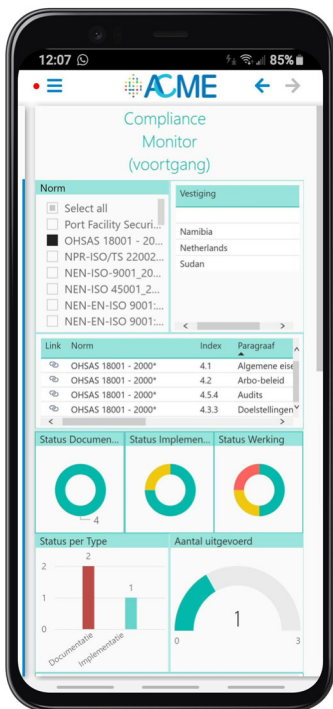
12:07 85%

ACME

Compliance Monitor (voortgang)

Norm

Select all

Port Facility Securi...

OHSAS 18001 - 20...

NPR-ISO/TS 22002...

NEN-ISO-9001_20...

NEN-ISO 45001_2...

NEN-EN-ISO 9001:...

NEN-EN-ISO 9001:...

Vestiging

Namibia

Netherlands

Sudan

| Link | Norm | Index | Paragraaf |
|---|---|---|---|
| | OHSAS 18001 - 2000* | 4.1 | Algemene eise |
| | OHSAS 18001 - 2000* | 4.2 | Arbo-beleid |
| | OHSAS 18001 - 2000* | 4.5.4 | Audits |
| | OHSAS 18001 - 2000* | 4.3.3 | Doelstellingen |

Status Documen...

4

Status Implemen...

Status Werking

Status per Type

2

1

0

2

1

Documentatie

Implementatie

Aantal uitgevoerd

1

0

3